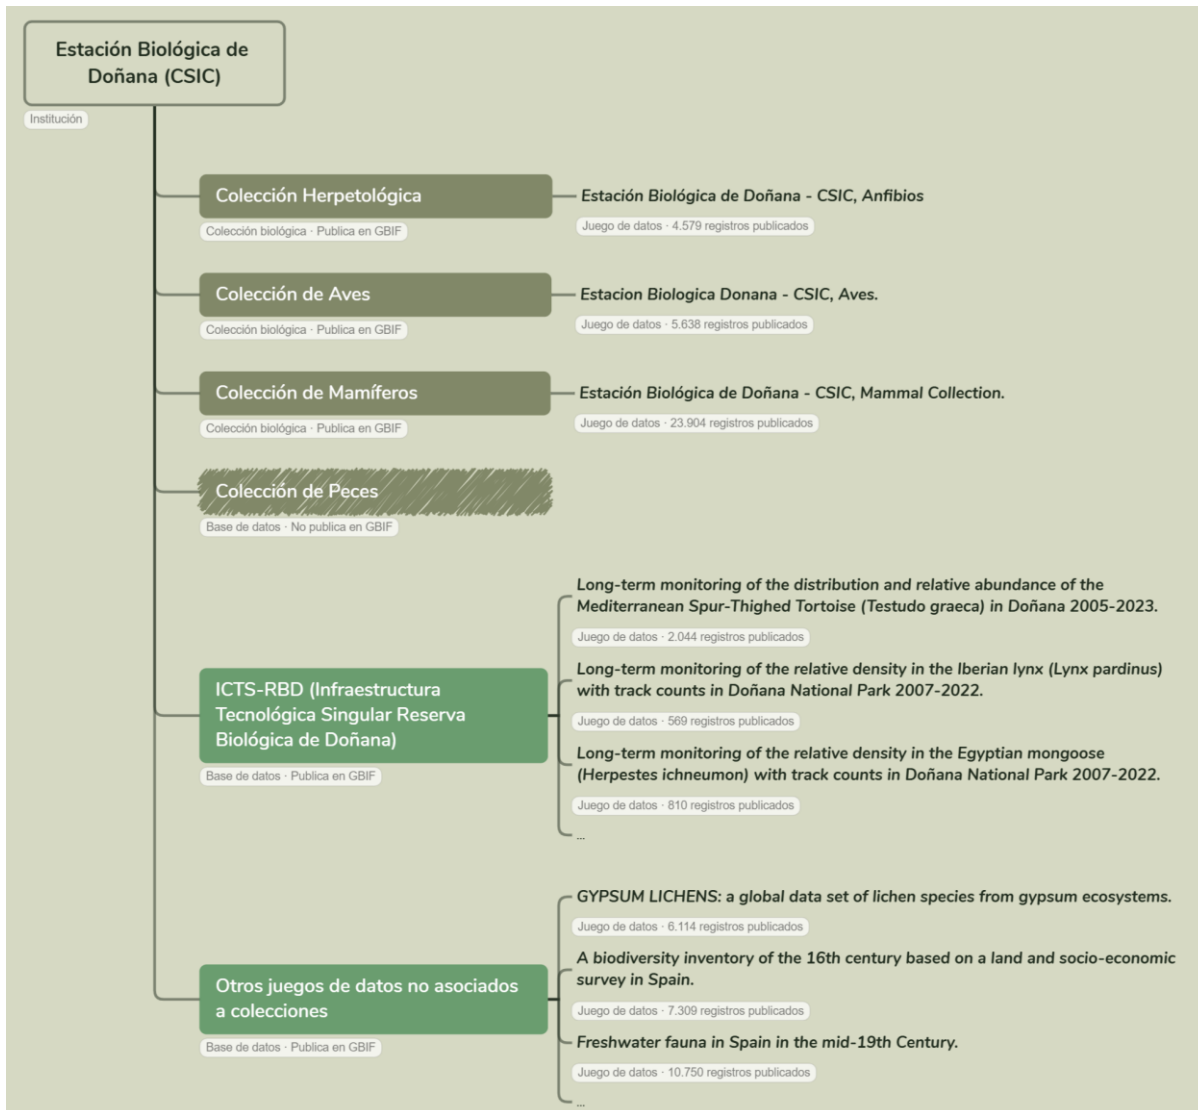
Estación Biológica de Doñana (CSIC)

Institución

Colección Herpetológica

Colección biológica · Publica en GBIF

Estación Biológica de Doñana - CSIC, Anfibios

Juego de datos · 4.579 registros publicados

Colección de Aves

Colección biológica · Publica en GBIF

Estacion Biologica Donana - CSIC, Aves.

Juego de datos · 5.638 registros publicados

Colección de Mamíferos

Colección biológica · Publica en GBIF

Estación Biológica de Doñana - CSIC, Mammal Collection.

Juego de datos · 23.904 registros publicados

Colección de Peces

Base de datos · No publica en GBIF

ICTS-RBD (Infraestructura Tecnológica Singular Reserva Biológica de Doñana)

Base de datos · Publica en GBIF

Long-term monitoring of the distribution and relative abundance of the Mediterranean Spur-Thighed Tortoise (Testudo graeca) in Doñana 2005-2023.

Juego de datos · 2.044 registros publicados

Long-term monitoring of the relative density in the Iberian lynx (Lynx pardinus) with track counts in Doñana National Park 2007-2022.

Juego de datos · 569 registros publicados

Long-term monitoring of the relative density in the Egyptian mongoose (Herpestes ichneumon) with track counts in Doñana National Park 2007-2022.

Juego de datos · 810 registros publicados

...

Otros juegos de datos no asociados a colecciones

Base de datos · Publica en GBIF

GYPSUM LICHENS: a global data set of lichen species from gypsum ecosystems.

Juego de datos · 6.114 registros publicados

A biodiversity inventory of the 16th century based on a land and socio-economic survey in Spain.

Juego de datos · 7.309 registros publicados

Freshwater fauna in Spain in the mid-19th Century.

Juego de datos · 10.750 registros publicados

...